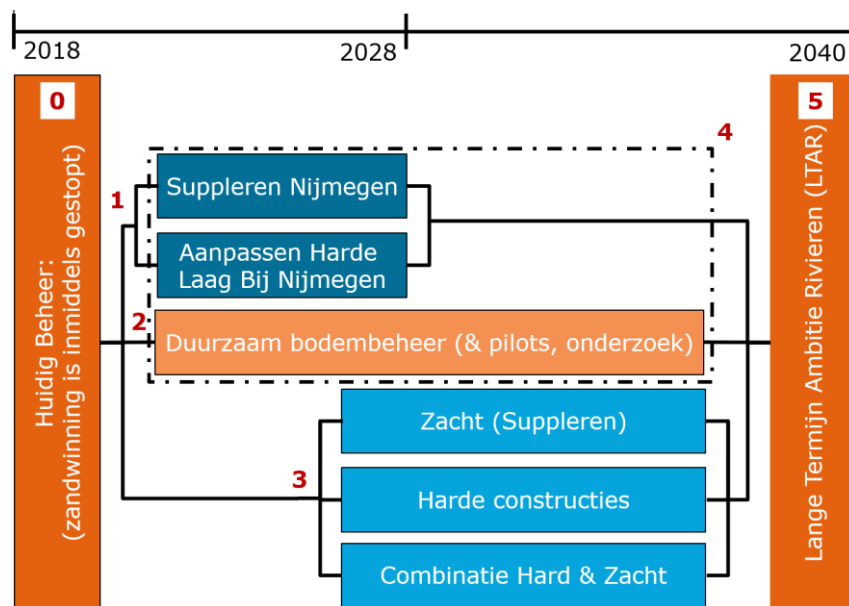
2018

2028

2040

0

Huidig Beheer: (zandwinning is inmiddels gestopt)

1

Suppleren Nijmegen

Aanpassen Harde Laag Bij Nijmegen

2

Duurzaam bodembeheer (& pilots, onderzoek)

4

Zacht (Suppleren)

3

Harde constructies

Combinatie Hard & Zacht

5

Lange Termijn Ambitie Rivieren (LTAR)